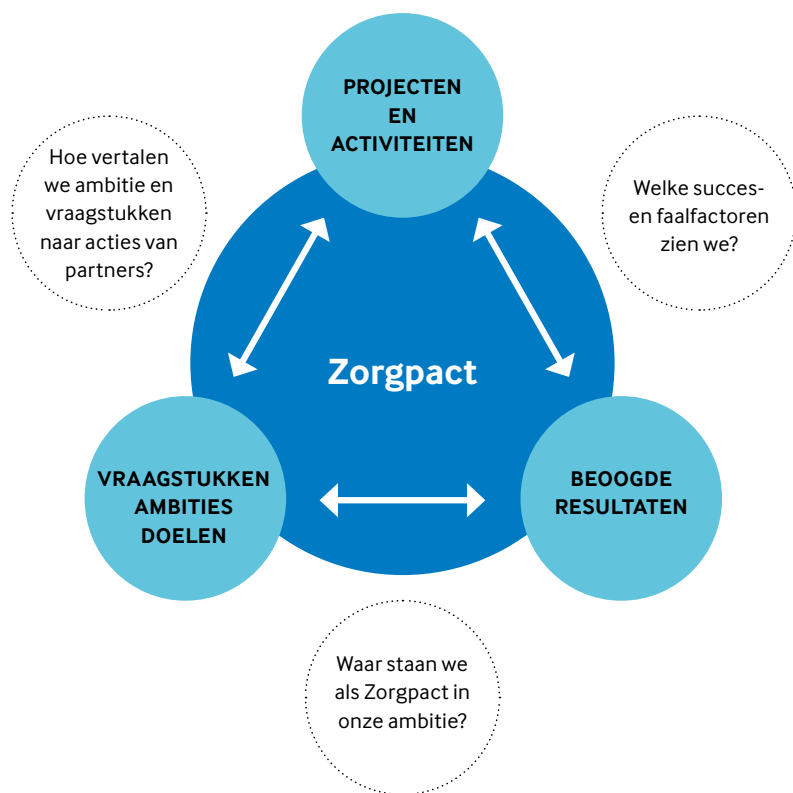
PROJECTEN EN ACTIVITEITEN

Hoe vertalen we ambitie en vraagstukken naar acties van partners?

Welke succes- en faalfactoren zien we?

Zorgpact

VRAAGSTUKKEN AMBITIES DOELEN

BEOOGDE RESULTATEN

Waar staan we als Zorgpact in onze ambitie?